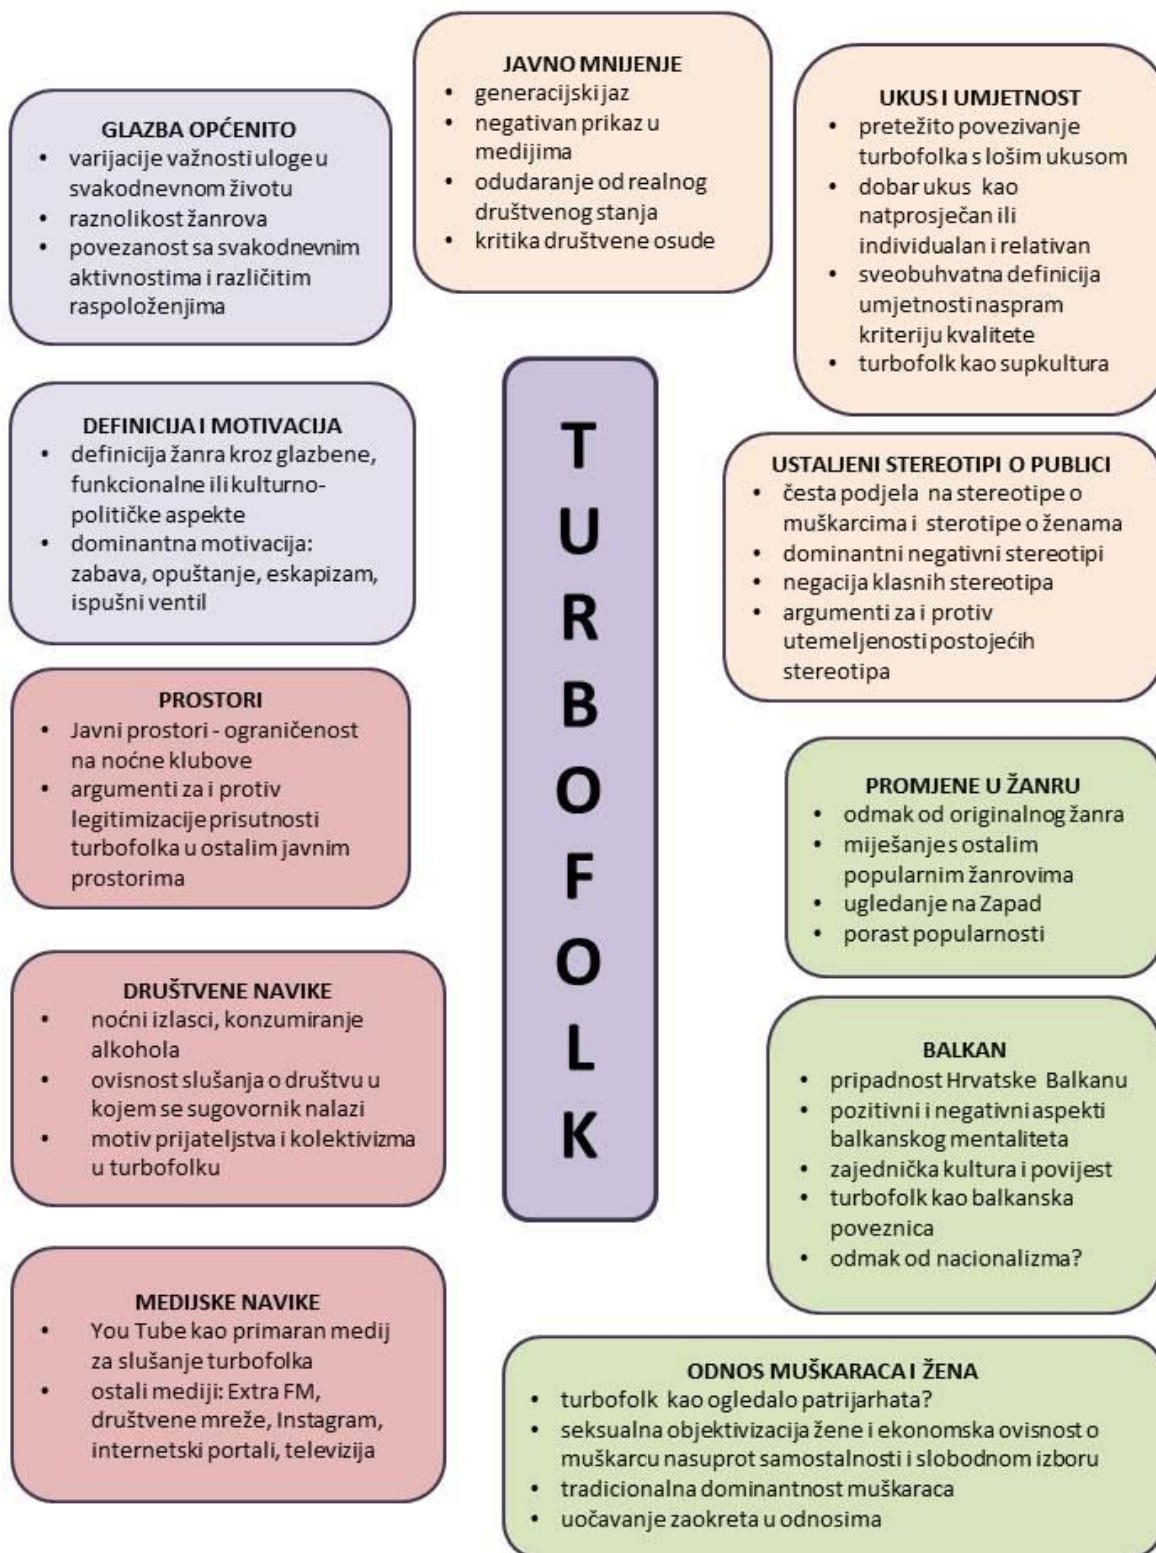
JAVNO MNIJENJE
- generacijski jaz
- negativan prikaz u medijima
- odudaranje od realnog društvenog stanja
- kritika društvene osude

GLAZBA OPĆENITO
- varijacije važnosti uloge u svakodnevnom životu
- raznolikost žanrova
- povezanost sa svakodnevnim aktivnostima i različitim raspoloženjima

UKUS I UMJETNOST
- pretežito povezivanje turbofolka s lošim ukusom
- dobar ukus kao natprosječan ili individualan i relativan
- sveobuhvatna definicija umjetnosti naspram kriteriju kvalitete
- turbofolk kao supkultura

DEFINICIJA I MOTIVACIJA
- definicija žanra kroz glazbene, funkcionalne ili kulturno-političke aspekte
- dominantna motivacija: zabava, opuštanje, eskapizam, ispušni ventil

TURBOFOLK

USTALJENI STEREOTIPI O PUBLICI
- česta podjela na stereotipe o muškarcima i sterotipe o ženama
- dominantni negativni stereotipi
- negacija klasnih stereotipa
- argumenti za i protiv utemeljenosti postojećih stereotipa

PROSTORI
- Javni prostori - ograničenost na noćne klubove
- argumenti za i protiv legitimizacije prisutnosti turbofolka u ostalim javnim prostorima

PROMJENE U ŽANRU
- odmak od originalnog žanra
- miješanje s ostalim popularnim žanrovima
- ugledanje na Zapad
- porast popularnosti

DRUŠTVENE NAVIKE
- noćni izlasci, konzumiranje alkohola
- ovisnost slušanja o društvu u kojem se sugovornik nalazi
- motiv prijateljstva i kolektivizma u turbofolku

BALKAN
- pripadnost Hrvatske Balkanu
- pozitivni i negativni aspekti balkanskog mentaliteta
- zajednička kultura i povijest
- turbofolk kao balkanska poveznica
- odmak od nacionalizma?

MEDIJSKE NAVIKE
- You Tube kao primaran medij za slušanje turbofolka
- ostali mediji: Extra FM, društvene mreže, Instagram, internetski portali, televizija

ODNOS MUŠKARACA I ŽENA
- turbofolk kao ogledalo patrijarhata?
- seksualna objektivizacija žene i ekonomska ovisnost o muškarcu nasuprot samostalnosti i slobodnom izboru
- tradicionalna dominantnost muškaraca
- uočavanje zaokreta u odnosima